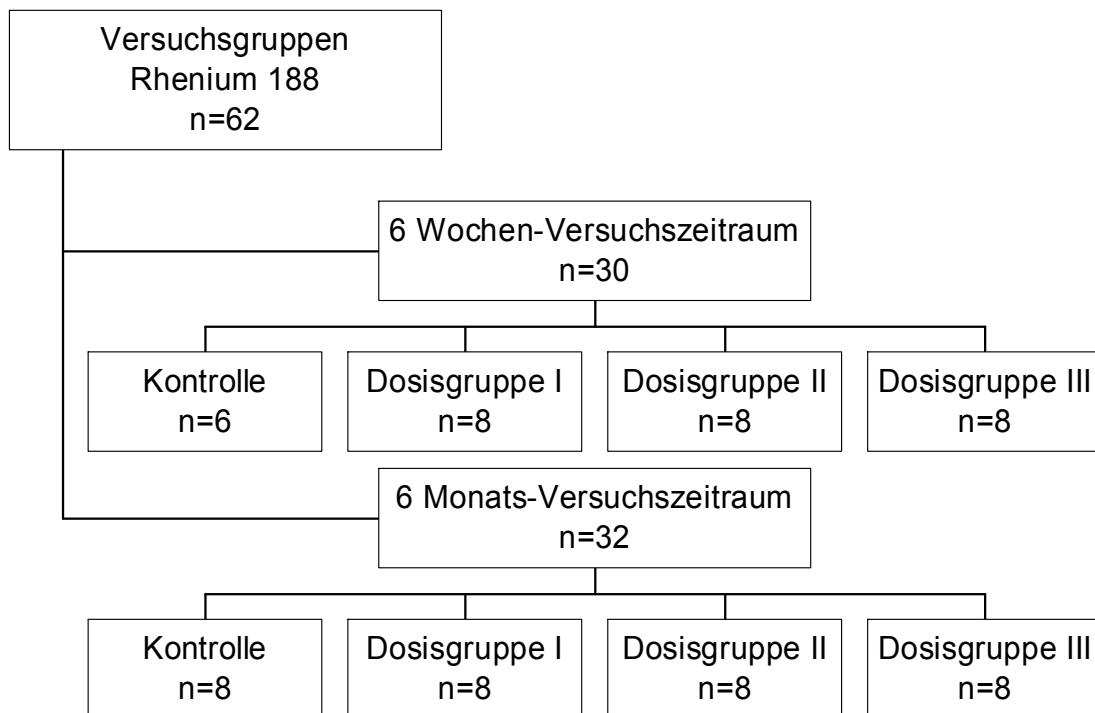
Versuchsgruppen
Rhenium 188
n=62

6 Wochen-Versuchszeitraum
n=30

Kontrolle
n=6

Dosisgruppe I
n=8

Dosisgruppe II
n=8

Dosisgruppe III
n=8

6 Monats-Versuchszeitraum
n=32

Kontrolle
n=8

Dosisgruppe I
n=8

Dosisgruppe II
n=8

Dosisgruppe III
n=8